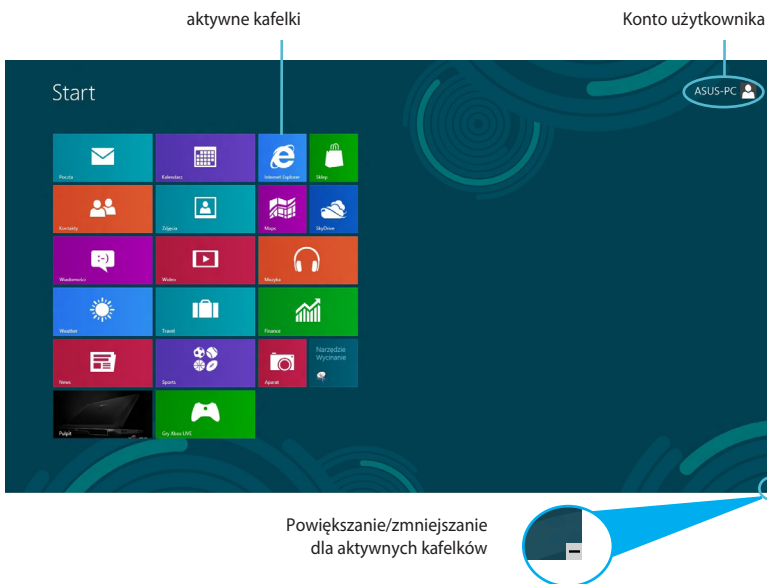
aktywne kafelki

Konto użytkownika

Start

ASUS-PC

Poczta

Kalendarz

Internet Explorer

Sklep

Kontakty

Zdjęcia

Mapy

SkyDrive

Wiadomości

Wideo

Muzyka

Weather

Travel

Finance

News

Sports

Aparat

Narzędzie Wycinanie

Pulpit

Gry Xbox LIVE

Powiększanie/zmniejszanie dla aktywnych kafelków